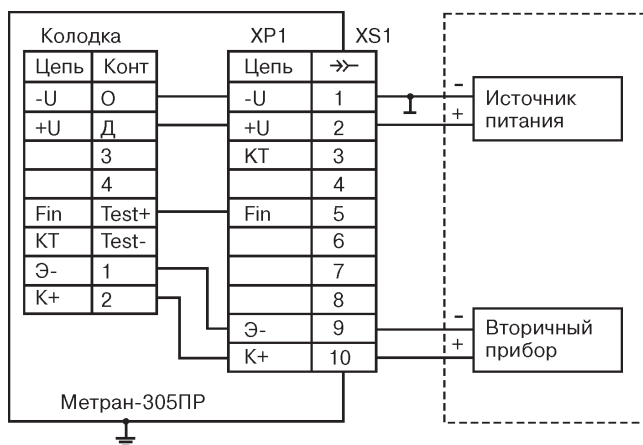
Колодка

| Цепь | Конт |
|---|---|
| -U | О |
| +U | Д |
| | 3 |
| | 4 |
| Fin | Test+ |
| KT | Test- |
| Э- | 1 |
| K+ | 2 |

XP1 XS1

| Цепь | ≫ |
|---|---|
| -U | 1 |
| +U | 2 |
| KT | 3 |
| | 4 |
| Fin | 5 |
| | 6 |
| | 7 |
| | 8 |
| Э- | 9 |
| K+ | 10 |

-
+
Источник питания

-
+
Вторичный прибор

Метран-305ПР